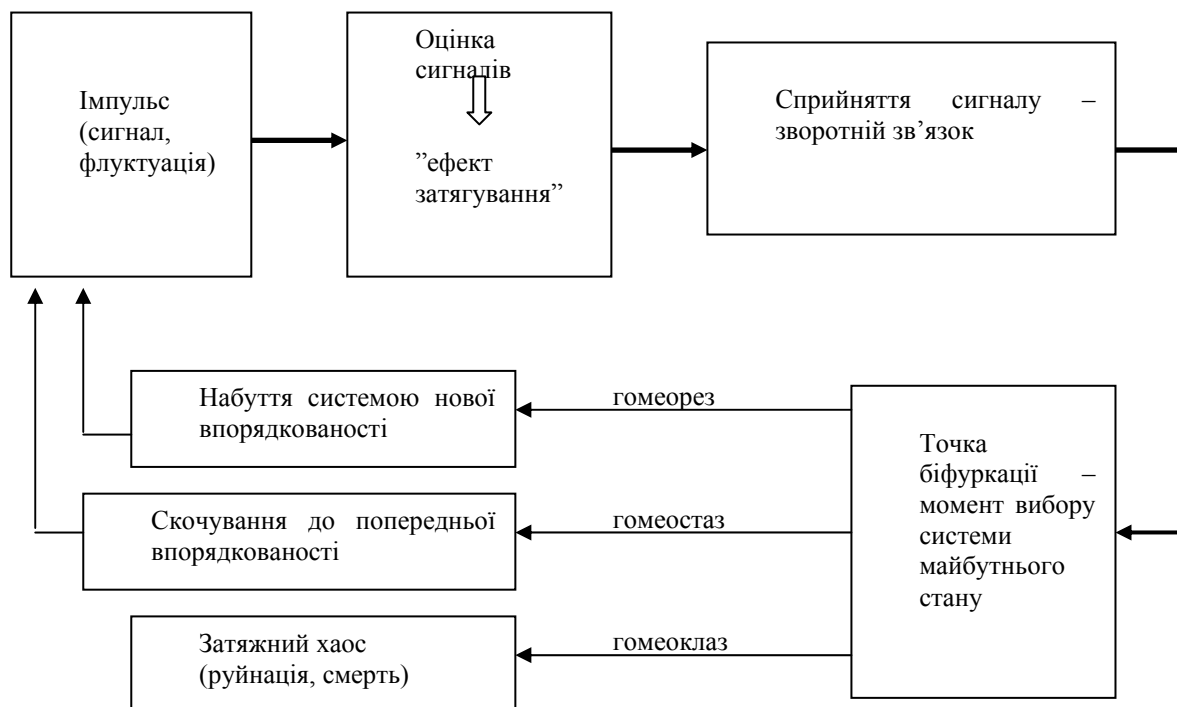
Імпульс (сигнал, флуктуація)

Оцінка сигналів

”ефект затягування”

Сприйняття сигналу – зворотній зв’язок

Набуття системою нової впорядкованості

гомеорез

Точка біфуркації – момент вибору системи майбутнього стану

Скочування до попередньої впорядкованості

гомеостаз

Затяжний хаос (руйнація, смерть)

гомеоклаз